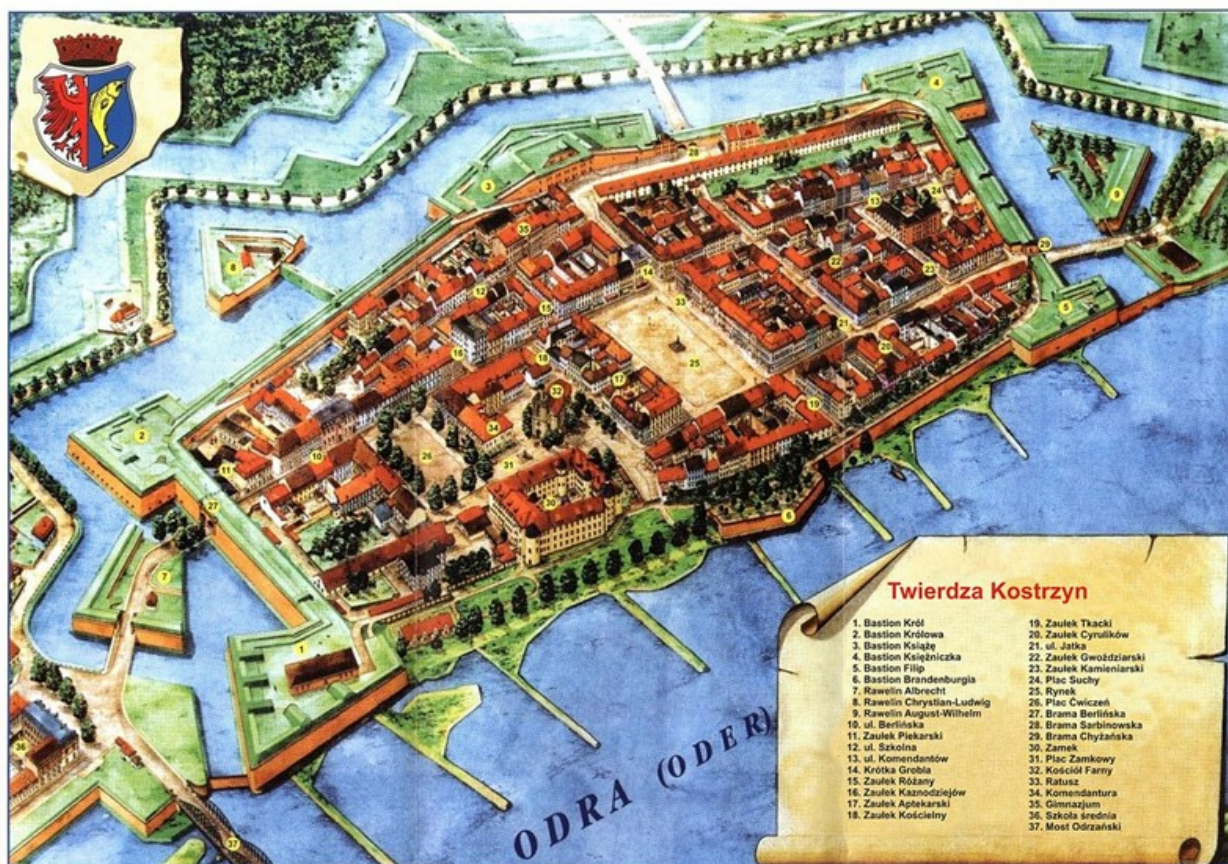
Twierdza Kostrzyn

1. Bastion Król
2. Bastion Królowa
3. Bastion Książę
4. Bastion Księżniczka
5. Bastion Filip
6. Bastion Brandenburgia
7. Rawelin Albrecht
8. Rawelin Chrystian-Ludwig
9. Rawelin August-Wilhelm
10. ul. Berlińska
11. Zaułek Piekarski
12. ul. Szkolna
13. ul. Komendantów
14. Krótka Grobla
15. Zaułek Różany
16. Zaułek Kaznodziejów
17. Zaułek Aptekarski
18. Zaułek Kościelny
19. Zaułek Tkacki
20. Zaułek Cyrulików
21. ul. Jatka
22. Zaułek Gwoździarski
23. Zaułek Kamieniarski
24. Plac Suchy
25. Rynek
26. Plac Ćwiczeń
27. Brama Berlińska
28. Brama Sarbinowska
29. Brama Chyżańska
30. Zamek
31. Plac Zamkowy
32. Kościół Farny
33. Ratusz
34. Komendantura
35. Gimnazjum
36. Szkoła średnia
37. Most Odrzański

ODRA (ODER)

1 2 3 4 5 6 7 8 9 10 11 12 13 14 15 16 17 18 19 20 21 22 23 24 25 26 27 28 29 30 31 32 33 34 35 36 37